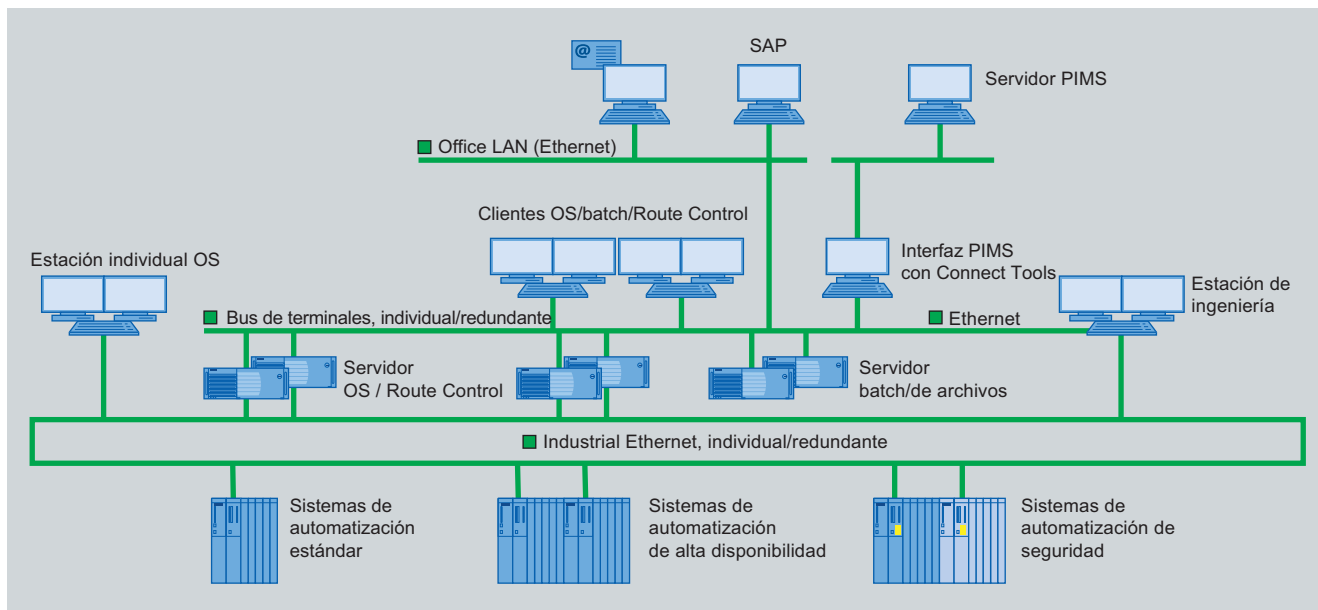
@

SAP

Servidor PIMS

Office LAN (Ethernet)

Clientes OS/batch/Route Control

Estación individual OS

Interfaz PIMS con Connect Tools

Estación de ingeniería

Bus de terminales, individual/redundante

Ethernet

Servidor OS / Route Control

Servidor batch/de archivos

Industrial Ethernet, individual/redundante

Sistemas de automatización estándar

Sistemas de automatización de alta disponibilidad

Sistemas de automatización de seguridad